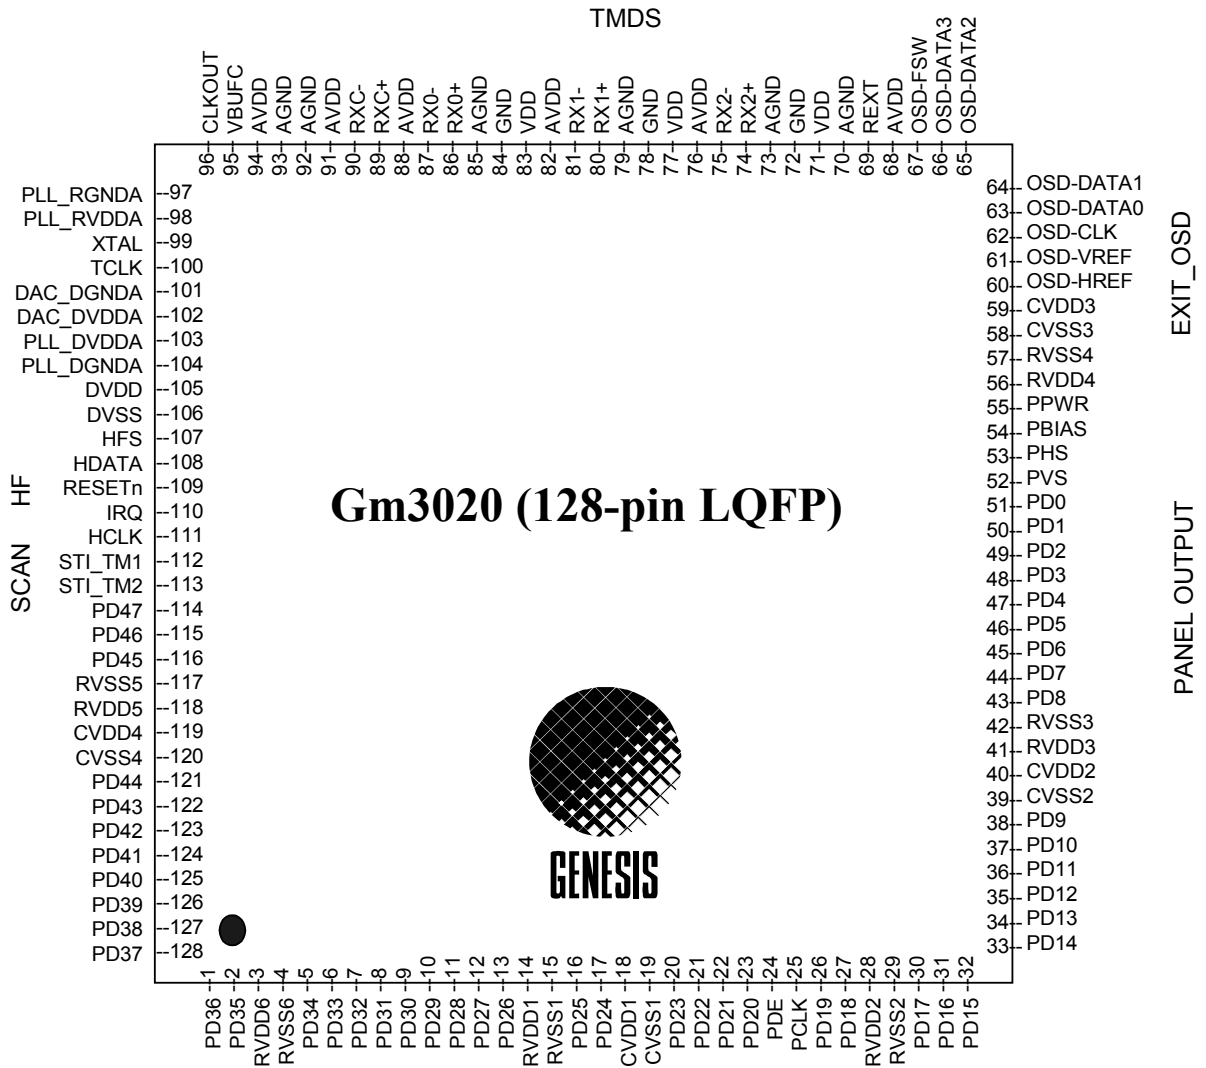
TMDS

CLKOUT 96
VBUFC 95
AVDD 94
AGND 93
AGND 92
AVDD 91
RXC- 90
RXC+ 89
AVDD 88
RX0- 87
RX0+ 86
AGND 85
GND 84
VDD 83
AVDD 82
RX1- 81
RX1+ 80
AGND 79
GND 78
VDD 77
AVDD 76
RX2- 75
RX2+ 74
AGND 73
GND 72
VDD 71
AGND 70
REXT 69
AVDD 68
OSD-FSW 67
OSD-DATA3 66
OSD-DATA2 65

PLL_RGNDA 97
PLL_RVDDA 98
XTAL 99
TCLK 100
DAC_DGNDA 101
DAC_DVDDA 102
PLL_DVDDA 103
PLL_DGNDA 104
DVDD 105
DVSS 106
HFS 107
HDATA 108
RESETn 109
IRQ 110
HCLK 111
STI_TM1 112
STI_TM2 113
PD47 114
PD46 115
PD45 116
RVSS5 117
RVDD5 118
CVDD4 119
CVSS4 120
PD44 121
PD43 122
PD42 123
PD41 124
PD40 125
PD39 126
PD38 127
PD37 128

SCAN HF

Gm3020 (128-pin LQFP)

GENESIS

64 OSD-DATA1
63 OSD-DATA0
62 OSD-CLK
61 OSD-VREF
60 OSD-HREF
59 CVDD3
58 CVSS3
57 RVSS4
56 RVDD4
55 PPWR
54 PBIAS
53 PHS
52 PVS
51 PD0
50 PD1
49 PD2
48 PD3
47 PD4
46 PD5
45 PD6
44 PD7
43 PD8
42 RVSS3
41 RVDD3
40 CVDD2
39 CVSS2
38 PD9
37 PD10
36 PD11
35 PD12
34 PD13
33 PD14

EXIT_OSD

PANEL OUTPUT

1 PD36
2 PD35
3 RVDD6
4 RVSS6
5 PD34
6 PD33
7 PD32
8 PD31
9 PD30
10 PD29
11 PD28
12 PD27
13 PD26
14 RVDD1
15 RVSS1
16 PD25
17 PD24
18 CVDD1
19 CVSS1
20 PD23
21 PD22
22 PD21
23 PD20
24 PDE
25 PCLK
26 PD19
27 PD18
28 RVDD2
29 RVSS2
30 PD17
31 PD16
32 PD15